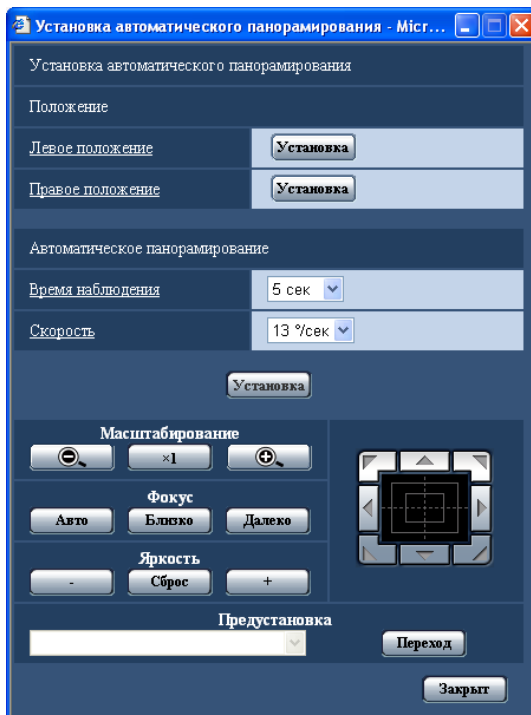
Установка автоматического панорамирования - Micr...

Установка автоматического панорамирования

Положение

Левое положение | Установка

Правое положение | Установка

Автоматическое панорамирование

Время наблюдения | 5 сек

Скорость | 13 °/сек

Установка

Масштабирование

×1

Фокус

Авто Близко Далеко

Яркость

- Сброс +

Предустановка

Переход

Закрыт